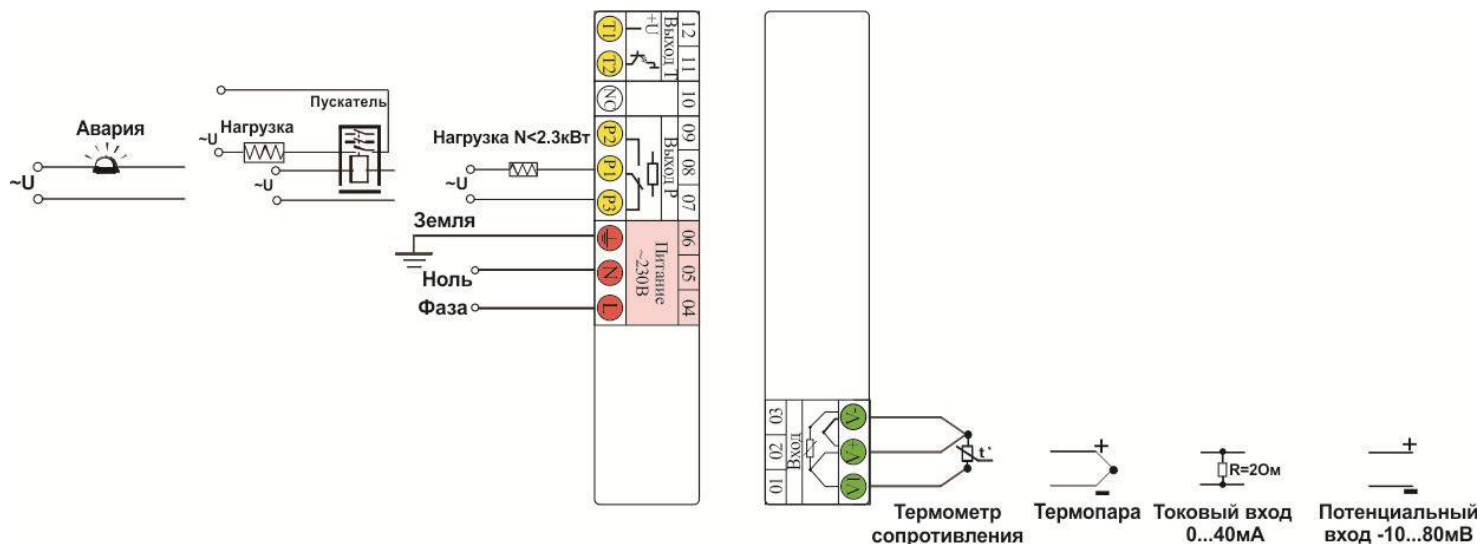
Авария

~U

Нагрузка

~U

Пускатель

~U

Нагрузка N<2.3кВт

~U

Земля

Ноль

Фаза

T1
T2
NC
P2
P1
P3
⏚
N
L

12
11
10
09
08
07
06
05
04

+U

Выход Т

Выход Р

Питание ~230В

03
02
01

Вход

V-
V+
V1

t°

+

−

R=2Ом

+

−

Термометр сопротивления

Термопара

Токовый вход 0...40мА

Потенциальный вход -10...80мВ